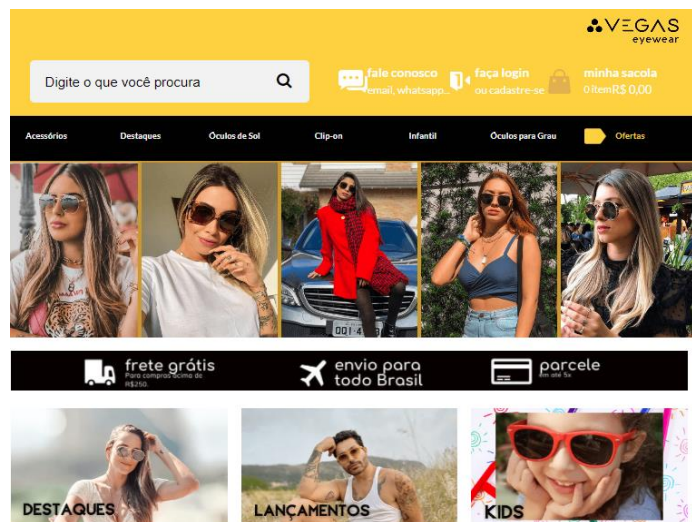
VEGAS eyewear

Digite o que você procura

fale conosco
email, whatsapp...

faça login
ou cadastre-se

minha sacola
0 item R$ 0,00

Acessórios | Destaques | Óculos de Sol | Clip-on | Infantil | Óculos para Grau | Ofertas

001 4

frete grátis
Para compras acima de R$250.

envio para todo Brasil

parcele
em até 5x

DESTAQUES

LANÇAMENTOS

KIDS